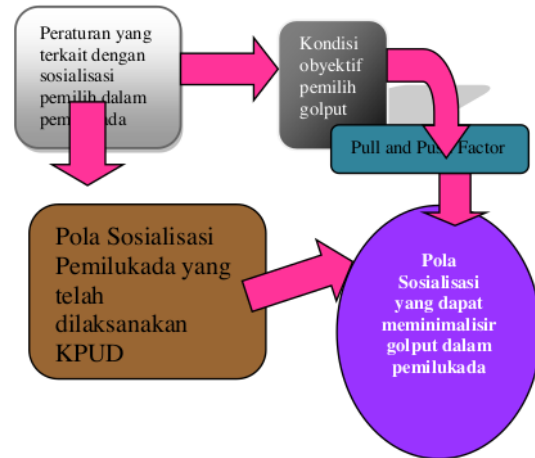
Peraturan yang terkait dengan sosialisasi pemilih dalam pem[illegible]ada

Kondisi obyektif pemilih golput

Pull and Pu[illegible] Factor

Pola Sosialisasi Pemilukada yang telah dilaksanakan KPUD

Pola Sosialisasi yang dapat meminimalisir golput dalam pemilukada